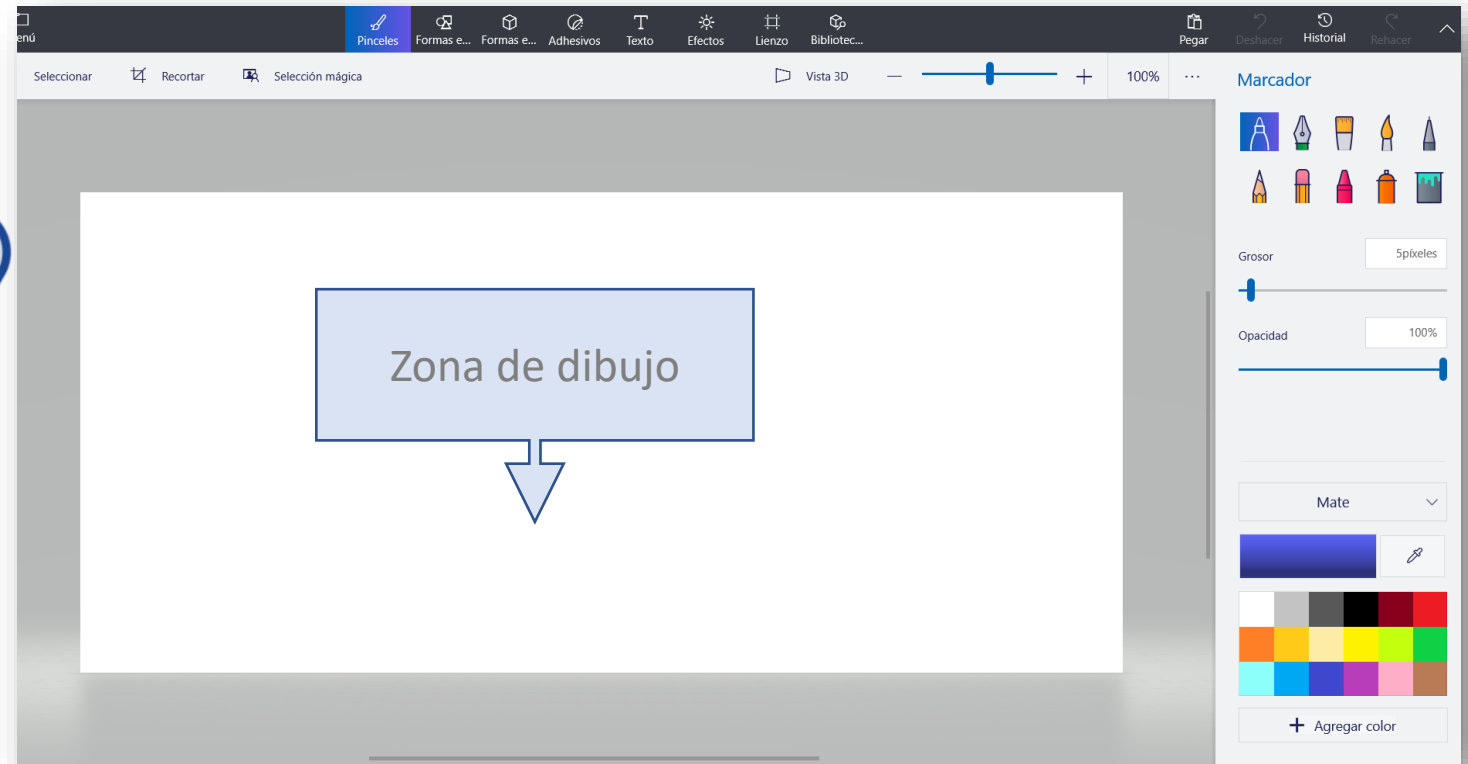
enú

Pinceles
Formas e...
Formas e...
Adhesivos
Texto
Efectos
Lienzo
Bibliotec...

Pegar
Deshacer
Historial
Rehacer

Seleccionar
Recortar
Selección mágica
Vista 3D
100%
···

Marcador

Zona de dibujo

Grosor
5píxeles

Opacidad
100%

Mate

Agregar color